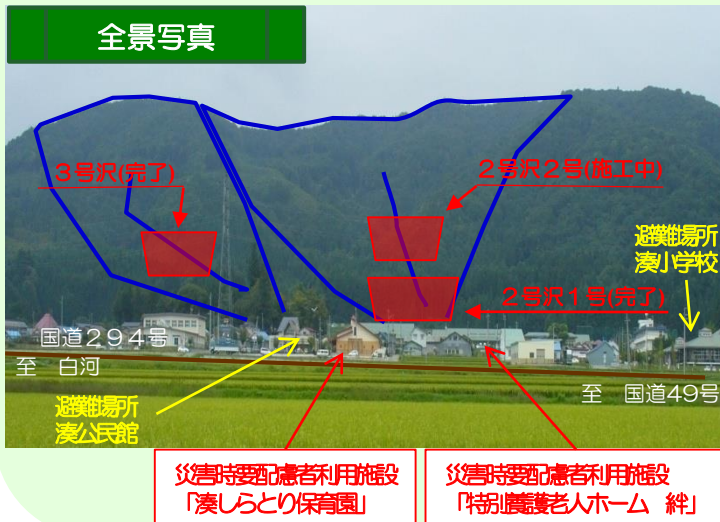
全景写真

３号沢(完了)

２号沢２号(施工中)

避難場所
湊小学校

２号沢１号(完了)

国道２９４号

至　白河

至　国道49号

避難場所
湊公民館

災害時要配慮者利用施設
「湊しらとり保育園」

災害時要配慮者利用施設
「特別養護老人ホーム　絆」